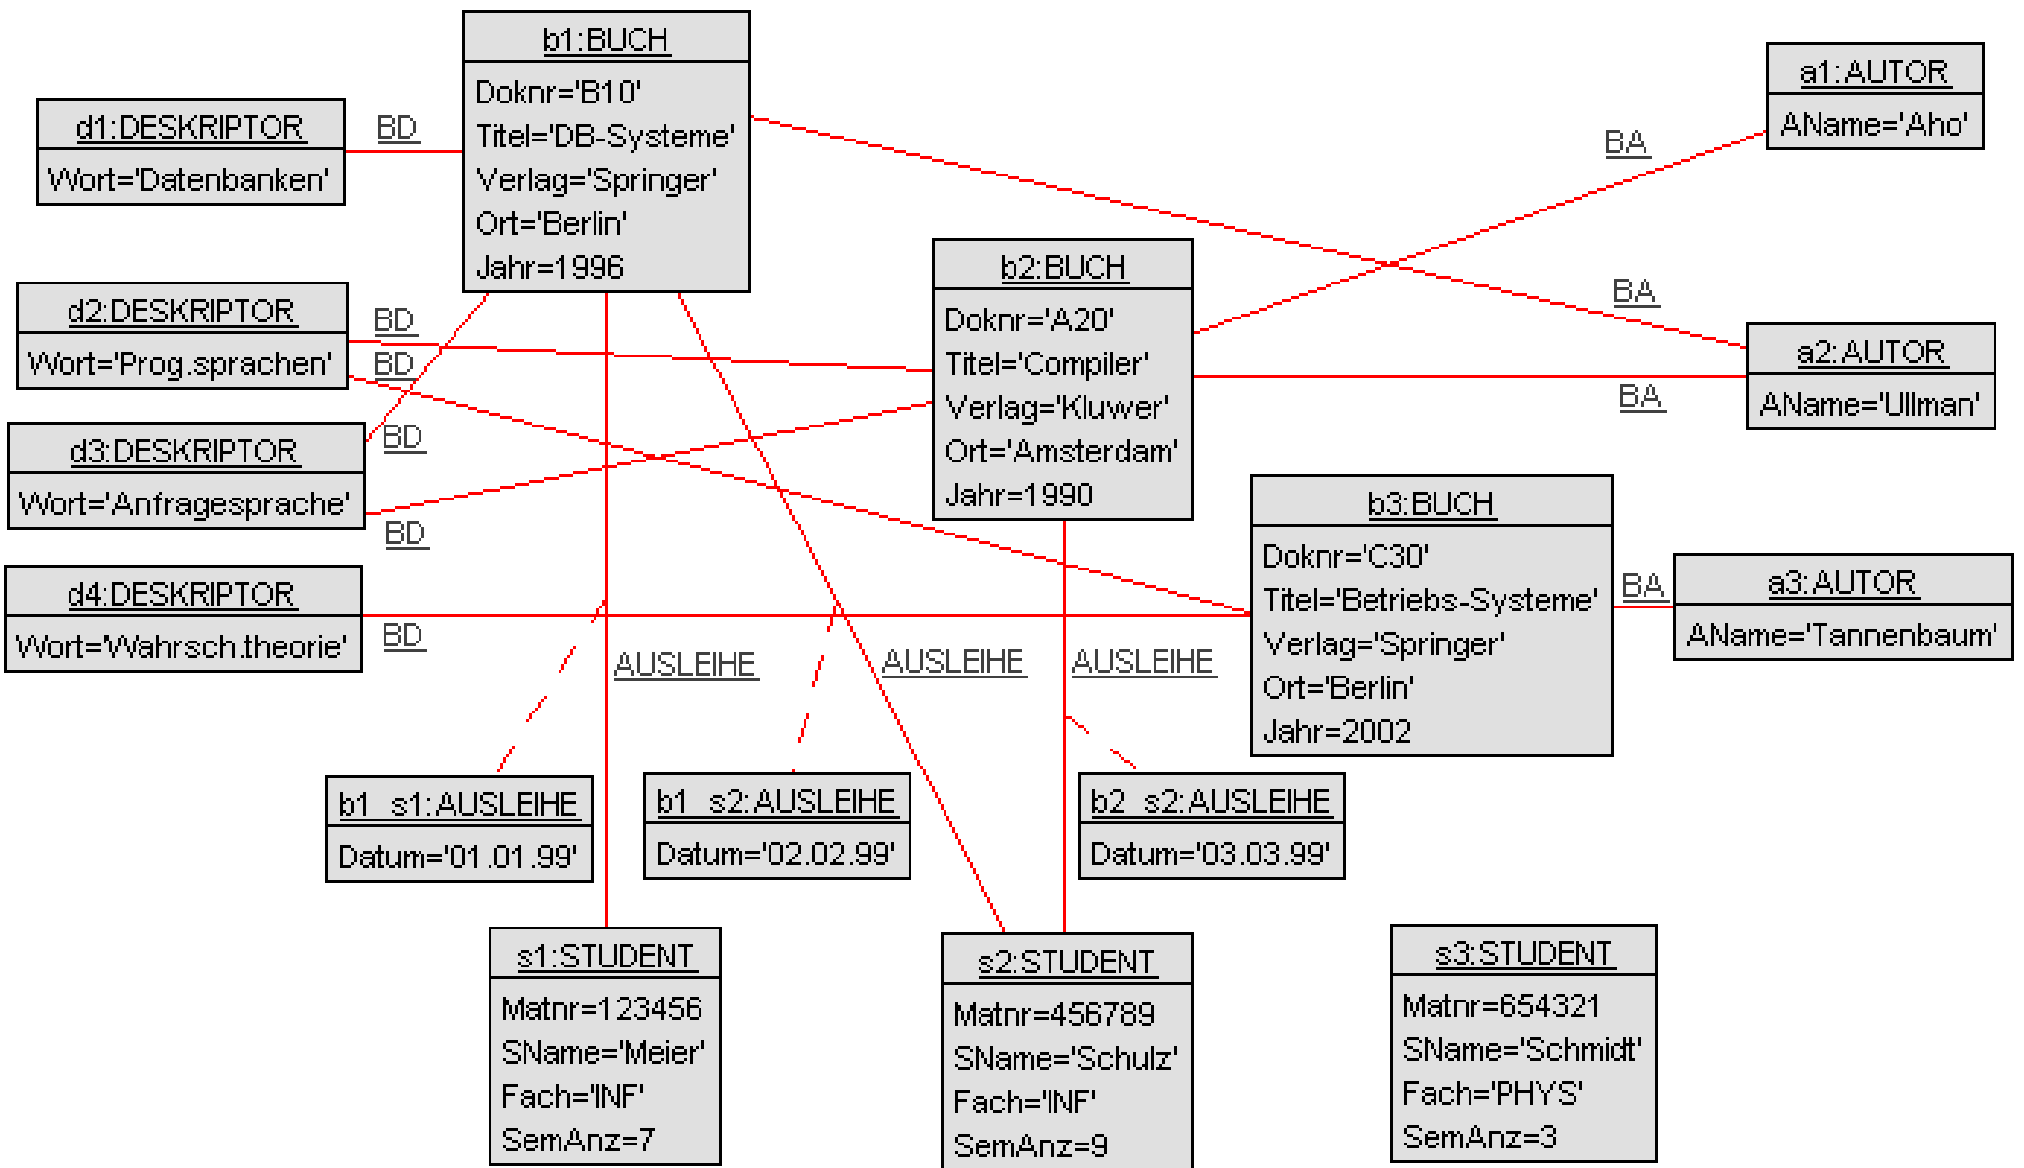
d1:DESKRIPTOR
Wort='Datenbanken'

BD

b1:BUCH
Doknr='B10'
Titel='DB-Systeme'
Verlag='Springer'
Ort='Berlin'
Jahr=1996

a1:AUTOR
AName='Aho'

BA

d2:DESKRIPTOR
Wort='Prog.sprachen'

BD

BD

b2:BUCH
Doknr='A20'
Titel='Compiler'
Verlag='Kluwer'
Ort='Amsterdam'
Jahr=1990

BA

a2:AUTOR
AName='Ullman'

BA

d3:DESKRIPTOR
Wort='Anfragesprache'

BD

BD

b3:BUCH
Doknr='C30'
Titel='Betriebs-Systeme'
Verlag='Springer'
Ort='Berlin'
Jahr=2002

BA

a3:AUTOR
AName='Tannenbaum'

d4:DESKRIPTOR
Wort='Wahrsch.theorie'

BD

AUSLEIHE

AUSLEIHE

AUSLEIHE

b1_s1:AUSLEIHE
Datum='01.01.99'

b1_s2:AUSLEIHE
Datum='02.02.99'

b2_s2:AUSLEIHE
Datum='03.03.99'

s1:STUDENT
Matnr=123456
SName='Meier'
Fach='INF'
SemAnz=7

s2:STUDENT
Matnr=456789
SName='Schulz'
Fach='INF'
SemAnz=9

s3:STUDENT
Matnr=654321
SName='Schmidt'
Fach='PHYS'
SemAnz=3